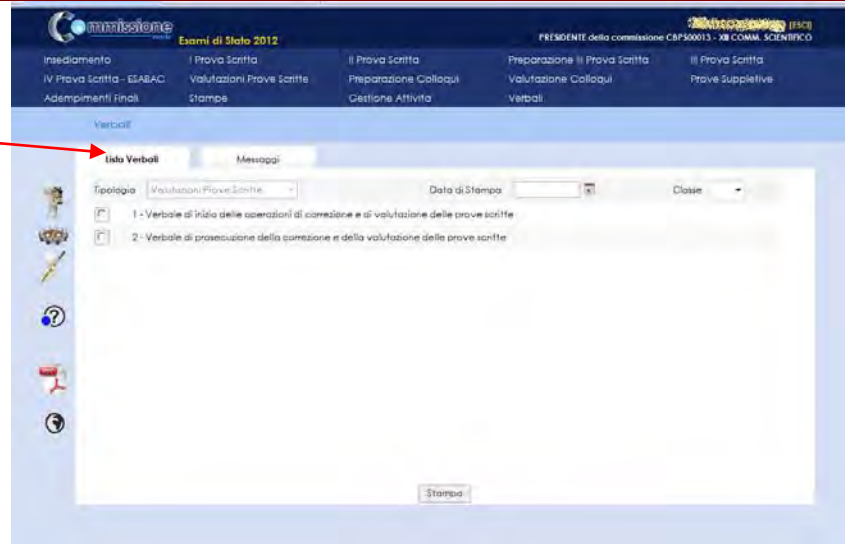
Commissione
Esami di Stato 2012

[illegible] [FSCI]
PRESIDENTE della commissione CBPS00013 - XII COMM. SCIENTIFICO

Insediamento
I Prova Scritta
II Prova Scritta
Preparazione III Prova Scritta
III Prova Scritta
IV Prova Scritta - ESABAC
Valutazioni Prove Scritte
Preparazione Colloqui
Valutazione Colloqui
Prove Suppletive
Adempimenti Finali
Stampe
Gestione Attività
Verbali

Verbali

Lista Verbali
Messaggi

Tipologia
Valutazioni Prove Scritte
Data di Stampa
Classe

1 - Verbale di inizio delle operazioni di correzione e di valutazione delle prove scritte
2 - Verbale di prosecuzione della correzione e della valutazione delle prove scritte

Stampa